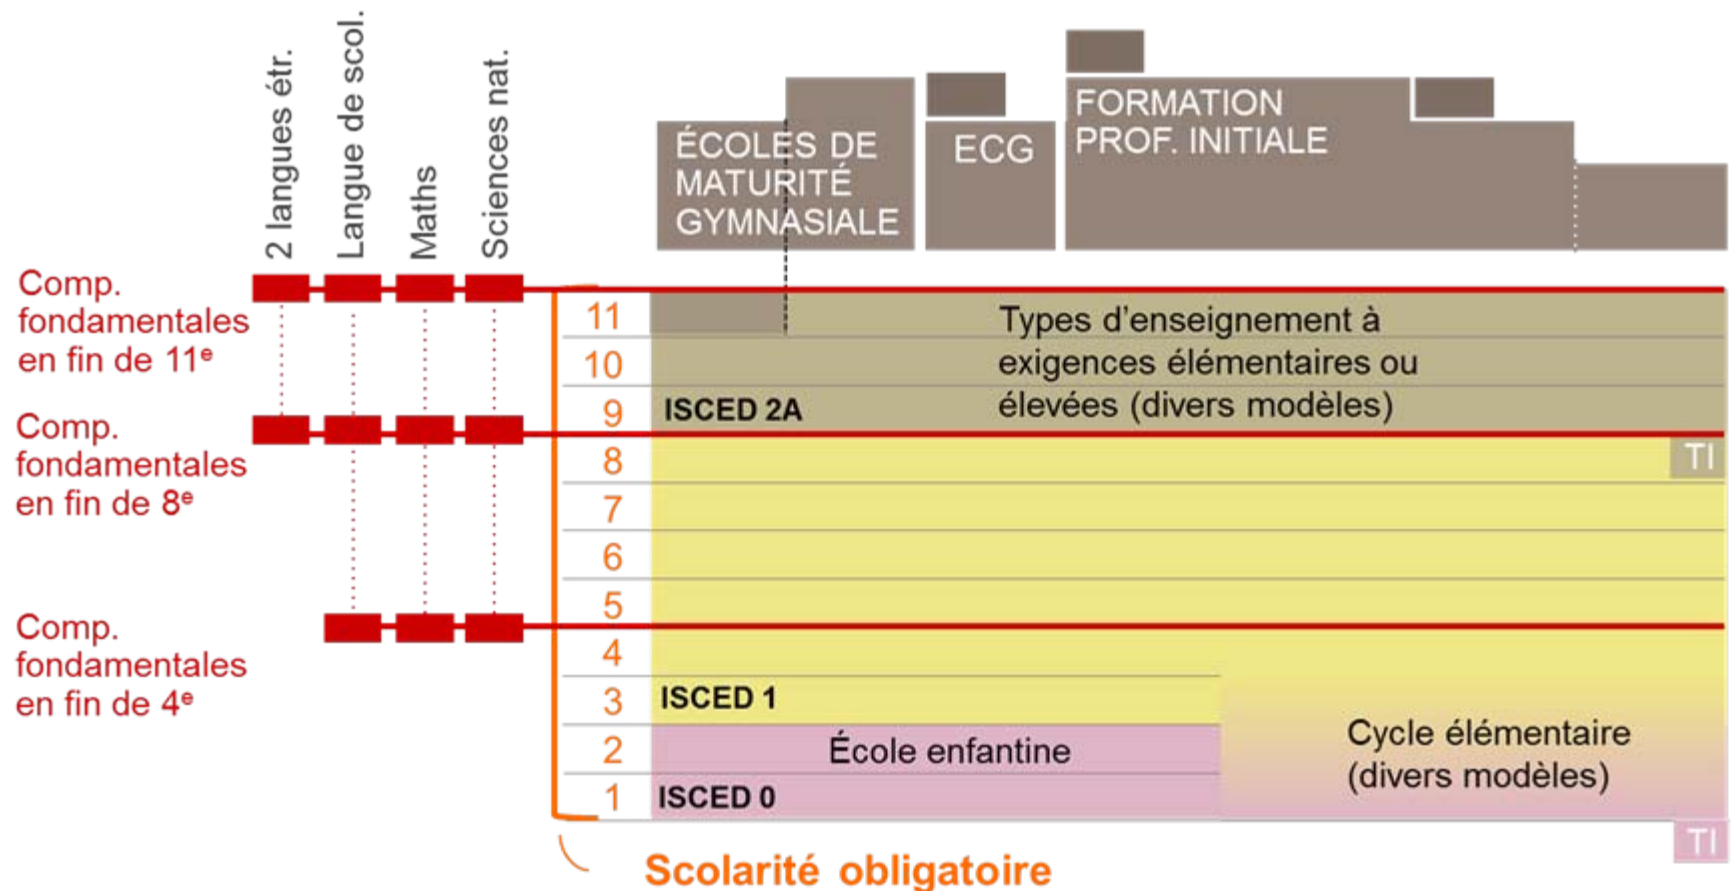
2 langues étr.
Langue de scol.
Maths
Sciences nat.

ÉCOLES DE MATURITÉ GYMNASIALE

ECG

FORMATION PROF. INITIALE

Comp. fondamentales en fin de 11ᵉ

Comp. fondamentales en fin de 8ᵉ

Comp. fondamentales en fin de 4ᵉ

11
10
9
8
7
6
5
4
3
2
1

Types d'enseignement à exigences élémentaires ou élevées (divers modèles)

ISCED 2A

TI

ISCED 1

École enfantine

ISCED 0

Cycle élémentaire (divers modèles)

TI

Scolarité obligatoire